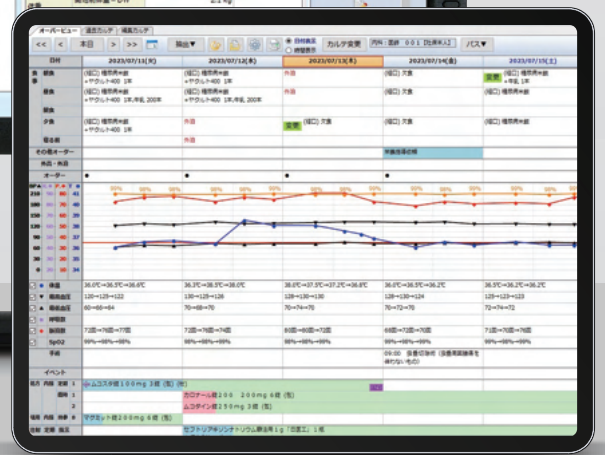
オーバービュー　過去カルテ　検査カルテ

<<　<　本日　>　>>　　脱出▼　　日付表示　時間表示　カルテ変更　内科：医師　001【伝票本人】　パス▼

| 日付 | 2023/07/11(火) | 2023/07/12(水) | 2023/07/13(木) | 2023/07/14(金) | 2023/07/15(土) |
|---|---|---|---|---|---|
| 食事 朝食 | (経口) 糖尿病食 +ヤクルト400 1本 | (経口) 糖尿病食 +ヤクルト400 1本 | 外泊 | (経口) 欠食 | 変更 (経口) 糖尿病食 +牛乳 1本 |
| 昼食 | (経口) 糖尿病食 +ヤクルト400 1本,牛乳 200ml | (経口) 糖尿病食 +ヤクルト400 1本,牛乳 200ml | | (経口) 欠食 | (経口) 糖尿病食 |
| 間食 | | | | | |
| 夕食 | (経口) 糖尿病食 +ヤクルト400 1本 | 外泊 | 変更 (経口) 欠食 | (経口) 欠食 | (経口) 糖尿病食 |
| 寝る前 | | 外泊 | | | |
| その他オーダー | | | | 対象治療処理 | |
| 外出・外泊 | | | | | |
| オーダー | ● | ● | ● | ● | ● |
| 体温 | 36.0℃→36.5℃→36.6℃ | 36.3℃→36.5℃→36.3℃ | 36.8℃→37.5℃→37.2℃→36.8℃ | 36.0℃→36.5℃→36.2℃ | 36.5℃→36.2℃→36.0℃ |
| 最高血圧 | 120→123→122 | 130→125→126 | 128→130→130 | 128→130→124 | 129→123→123 |
| 最低血圧 | 60→66→64 | 70→68→70 | 70→74→71 | 70→72→70 | 72→74→72 |
| 呼吸数 | | | | | |
| 脈拍数 | 72回→76回→77回 | 72回→74回→74回 | 80回→80回→72回 | 68回→72回→70回 | 71回→70回→76回 |
| SpO2 | 99%→98%→98% | 98%→98%→98% | 99%→98%→98% | 99%→98%→98% | 99%→99%→98% |
| 手術 | | | | 09:00 (食養切除術 (食養胃腸術を保行ないもの)) | |
| イベント | | | | | |

BP▲ 血圧 R 呼吸 P 脈拍 T 体温
210 180 150 120 90 60 30 0
140 120 100 80 60 40 20 0
42 40 39 38 37 36 35 34
98% 98% 98% 98% 98% 98% 98% 98% 98% 98% 98% 98% 98%

処方 内服 定期 1　ムコスタ錠100mg 3錠 (朝)
臨時 1　カロナール錠200　200mg 6錠 (毎)
2　ムコダイン錠250mg 3錠 (毎)
臨時 内服 外来 1　マグミット錠200mg 6錠 (毎)
注射 定期 点滴　セフトリアキソンナトリウム静注用 1g「日医工」1瓶